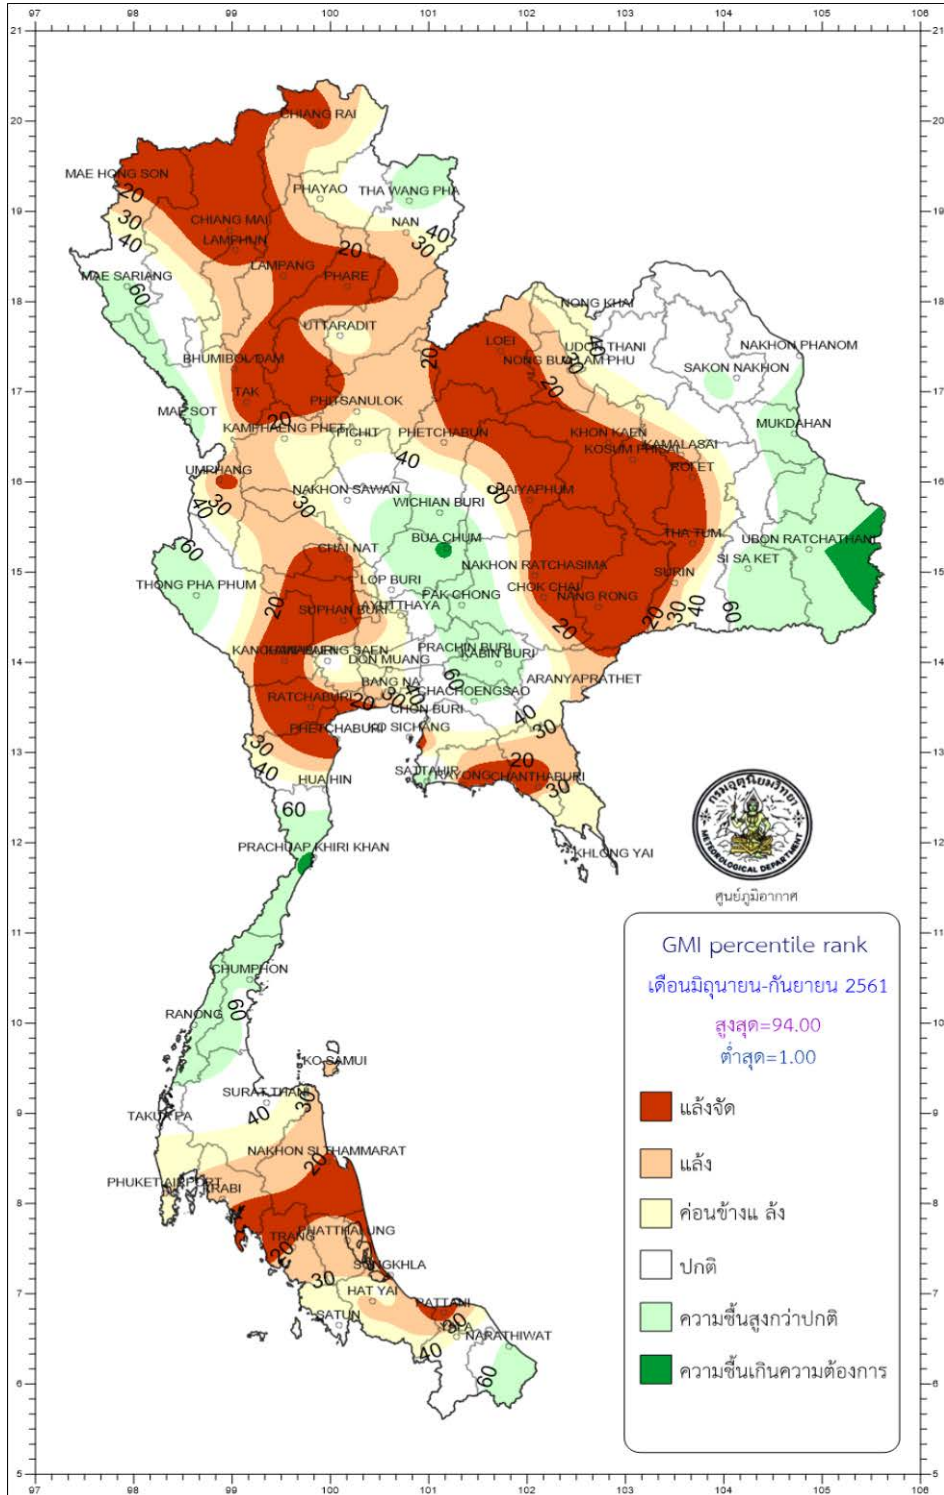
97 98 99 100 101 102 103 104 105 106

21
20
19
18
17
16
15
14
13
12
11
10
9
8
7
6
5

CHIANG RAI
MAE HONG SON
PHAYAO
THA WANG PHA
CHIANG MAI
NAN
LAMPHUN
LAMPANG
PHARE
MAE SARIANG
NONG KHAI
UTTARADIT
LOEI
UDON THANI
NAKHON PHANOM
BHUMIBOL DAM
NONG BUA LAM PHU
SAKON NAKHON
TAK
PHITSANULOK
MAE SOT
KAMPHAENG PHET
PICHIT
PHETCHABUN
KHON KAEN
MUKDAHAN
KAMALASAI
KOSUM PHISAI
ROI ET
UMPHANG
NAKHON SAWAN
CHAIYAPHUM
WICHIAN BURI
THA TUM
UBON RATCHATHANI
BUA CHUM
CHAI NAT
SI SA KET
NAKHON RATCHASIMA
SURIN
LOP BURI
THONG PHA PHUM
PAK CHONG
CHOK CHAI
NANG RONG
SUPHAN BURI
AYUTTHAYA
PRACHIN BURI
KABIN BURI
KANCHANABURI
KAMPHAENG SAEN
DON MUANG
BANG NA
CHACHOENGSAO
ARANYAPRATHET
RATCHABURI
CHON BURI
PHETCHABURI
SICHANG
SATTAHIP
RAYONG
CHANTHABURI
HUA HIN
KHLONG YAI
PRACHUAP KHIRI KHAN
CHUMPHON
RANONG
KO SAMUI
SURAT THANI
TAKUA PA
NAKHON SI THAMMARAT
PHUKET AIRPORT
KRABI
TRANG
PHATTHALUNG
SONGKHLA
HAT YAI
PATTANI
SATUN
YALA
NARATHIWAT

20 30 40 60 20 40 30 60 20 20 20 20 40 30 40 30 60 60 20 60 20 30 40 60 20 60 20 40 30 20 30 40 30 40 60 60 40 30 20 20 30 40 60 30

ศูนย์ภูมิอากาศ
METEOROLOGICAL DEPARTMENT

GMI percentile rank
เดือนมิถุนายน-กันยายน 2561
สูงสุด=94.00
ต่ำสุด=1.00

แล้งจัด
แล้ง
ค่อนข้างแ ล้ง
ปกติ
ความชื้นสูงกว่าปกติ
ความชื้นเกินความต้องการ